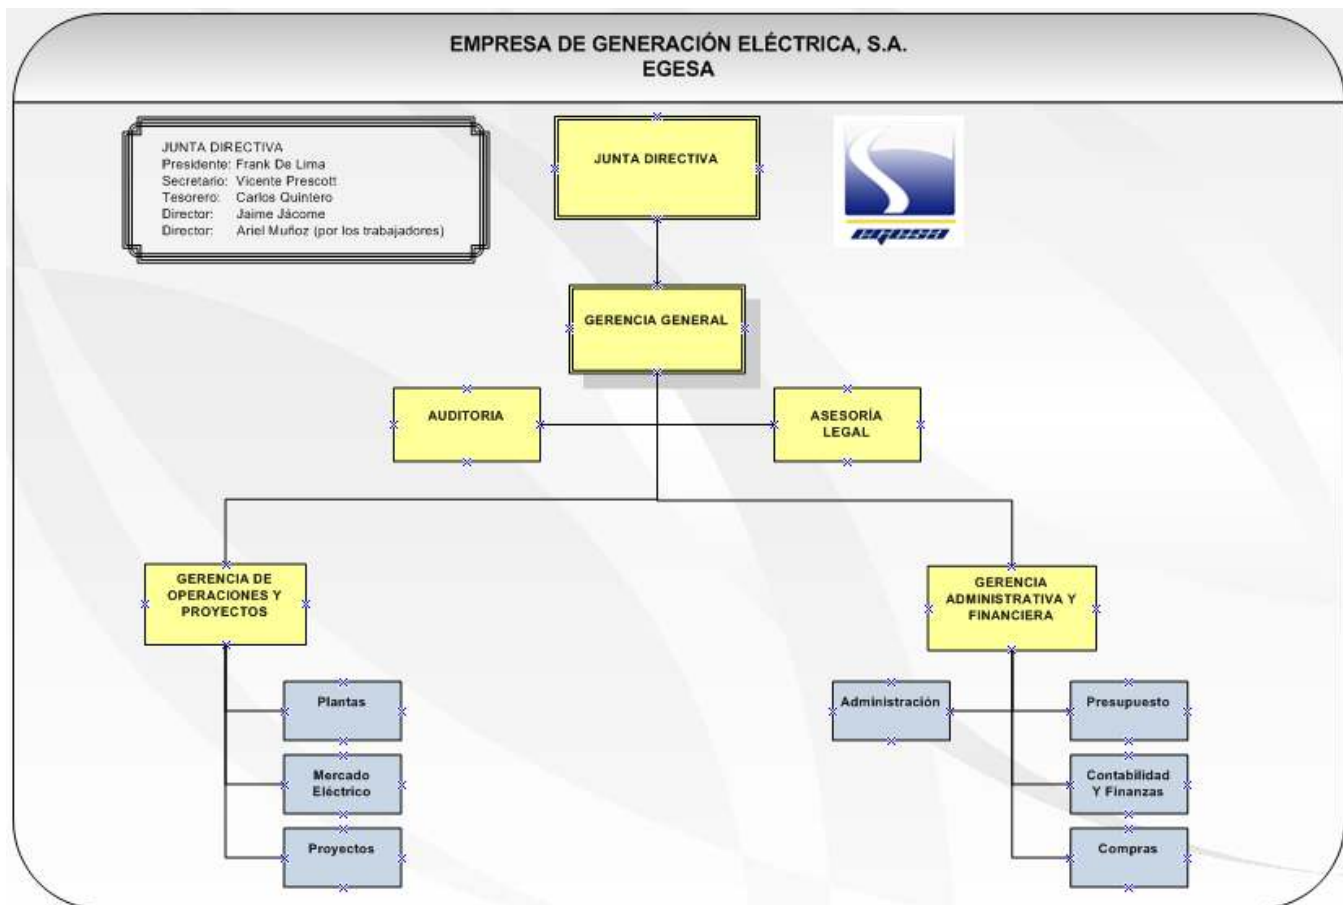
EMPRESA DE GENERACIÓN ELÉCTRICA, S.A.
EGESA

JUNTA DIRECTIVA
Presidente: Frank De Lima
Secretario: Vicente Prescott
Tesorero: Carlos Quintero
Director: Jaime Jácome
Director: Ariel Muñoz (por los trabajadores)

JUNTA DIRECTIVA

egesa

GERENCIA GENERAL

AUDITORIA

ASESORÍA LEGAL

GERENCIA DE OPERACIONES Y PROYECTOS

GERENCIA ADMINISTRATIVA Y FINANCIERA

Plantas

Mercado Eléctrico

Proyectos

Administración

Presupuesto

Contabilidad Y Finanzas

Compras